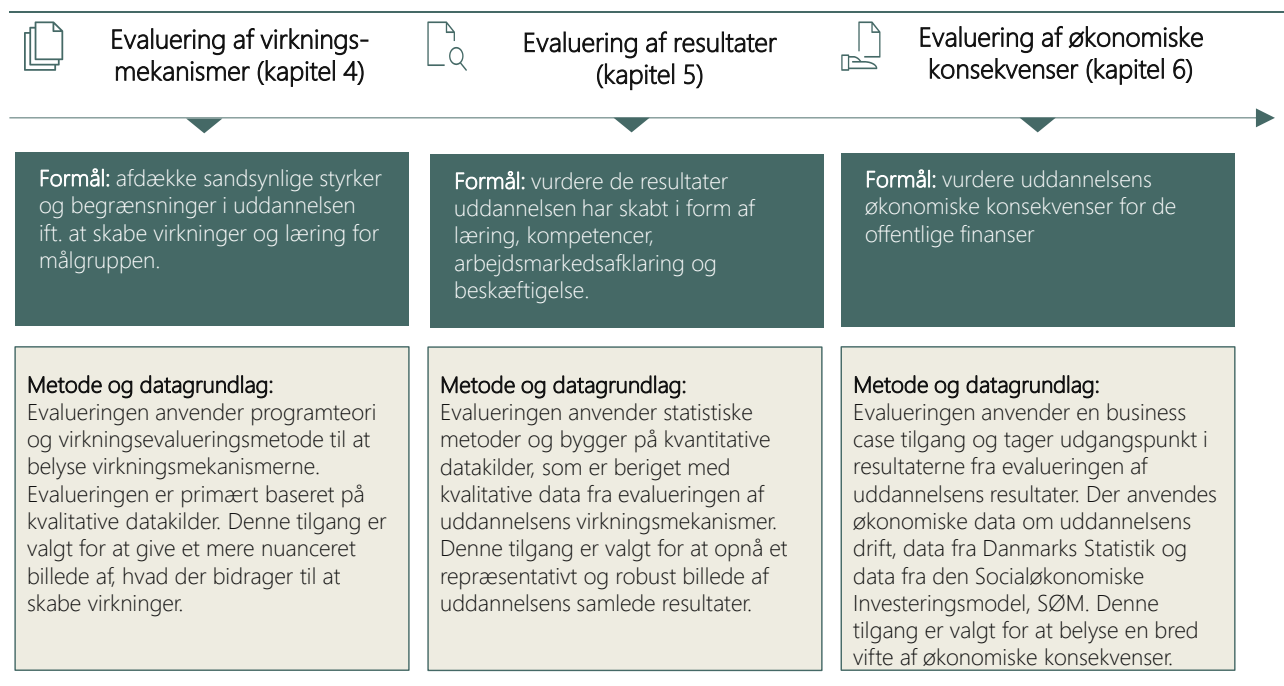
Evaluering af virkningsmekanismer (kapitel 4)

Evaluering af resultater (kapitel 5)

Evaluering af økonomiske konsekvenser (kapitel 6)

Formål: afdække sandsynlige styrker og begrænsninger i uddannelsen ift. at skabe virkninger og læring for målgruppen.

Formål: vurdere de resultater uddannelsen har skabt i form af læring, kompetencer, arbejdsmarkedsafklaring og beskæftigelse.

Formål: vurdere uddannelsens økonomiske konsekvenser for de offentlige finanser

Metode og datagrundlag:
Evalueringen anvender programteori og virkningsevalueringsmetode til at belyse virkningsmekanismerne. Evalueringen er primært baseret på kvalitative datakilder. Denne tilgang er valgt for at give et mere nuanceret billede af, hvad der bidrager til at skabe virkninger.

Metode og datagrundlag:
Evalueringen anvender statistiske metoder og bygger på kvantitative datakilder, som er beriget med kvalitative data fra evalueringen af uddannelsens virkningsmekanismer. Denne tilgang er valgt for at opnå et repræsentativt og robust billede af uddannelsens samlede resultater.

Metode og datagrundlag:
Evalueringen anvender en business case tilgang og tager udgangspunkt i resultaterne fra evalueringen af uddannelsens resultater. Der anvendes økonomiske data om uddannelsens drift, data fra Danmarks Statistik og data fra den Socialøkonomiske Investeringsmodel, SØM. Denne tilgang er valgt for at belyse en bred vifte af økonomiske konsekvenser.